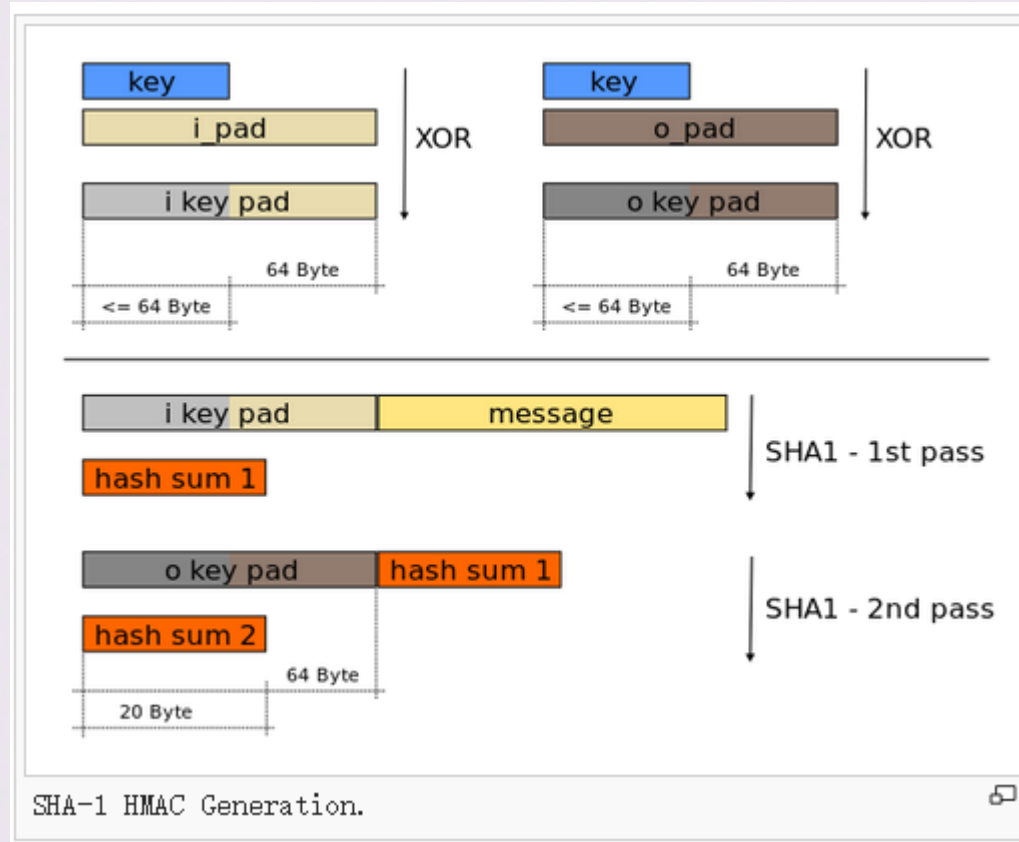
key
i_pad
XOR
i key pad
64 Byte
<= 64 Byte

key
o_pad
XOR
o key pad
64 Byte
<= 64 Byte

i key pad
message
SHA1 - 1st pass
hash sum 1

o key pad
hash sum 1
SHA1 - 2nd pass
hash sum 2
64 Byte
20 Byte

SHA-1 HMAC Generation.